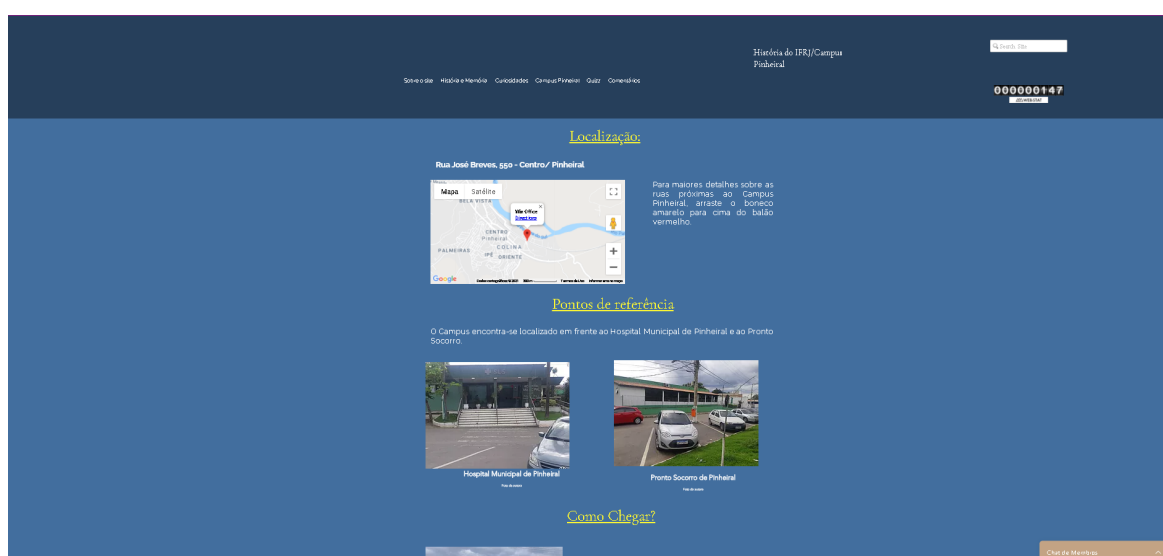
Sobre o site História e Memória Curiosidades Campus Pinheiral Quizz Comentários

História do IFRJ/Campus Pinheiral

Search Site

000000147

Localização:

Rua José Breves, 550 - Centro/ Pinheiral

Mapa Satélite

Wix Office
Directions

BELA VISTA
CENTRO
Pinheiral
COLINA
PALMEIRAS
IPÊ
ORIENTE

Google

Para maiores detalhes sobre as ruas próximas ao Campus Pinheiral, arraste o boneco amarelo para cima do balão vermelho.

Pontos de referência

O Campus encontra-se localizado em frente ao Hospital Municipal de Pinheiral e ao Pronto Socorro.

Hospital Municipal de Pinheiral

Pronto Socorro de Pinheiral

Como Chegar?

Chat de Membros